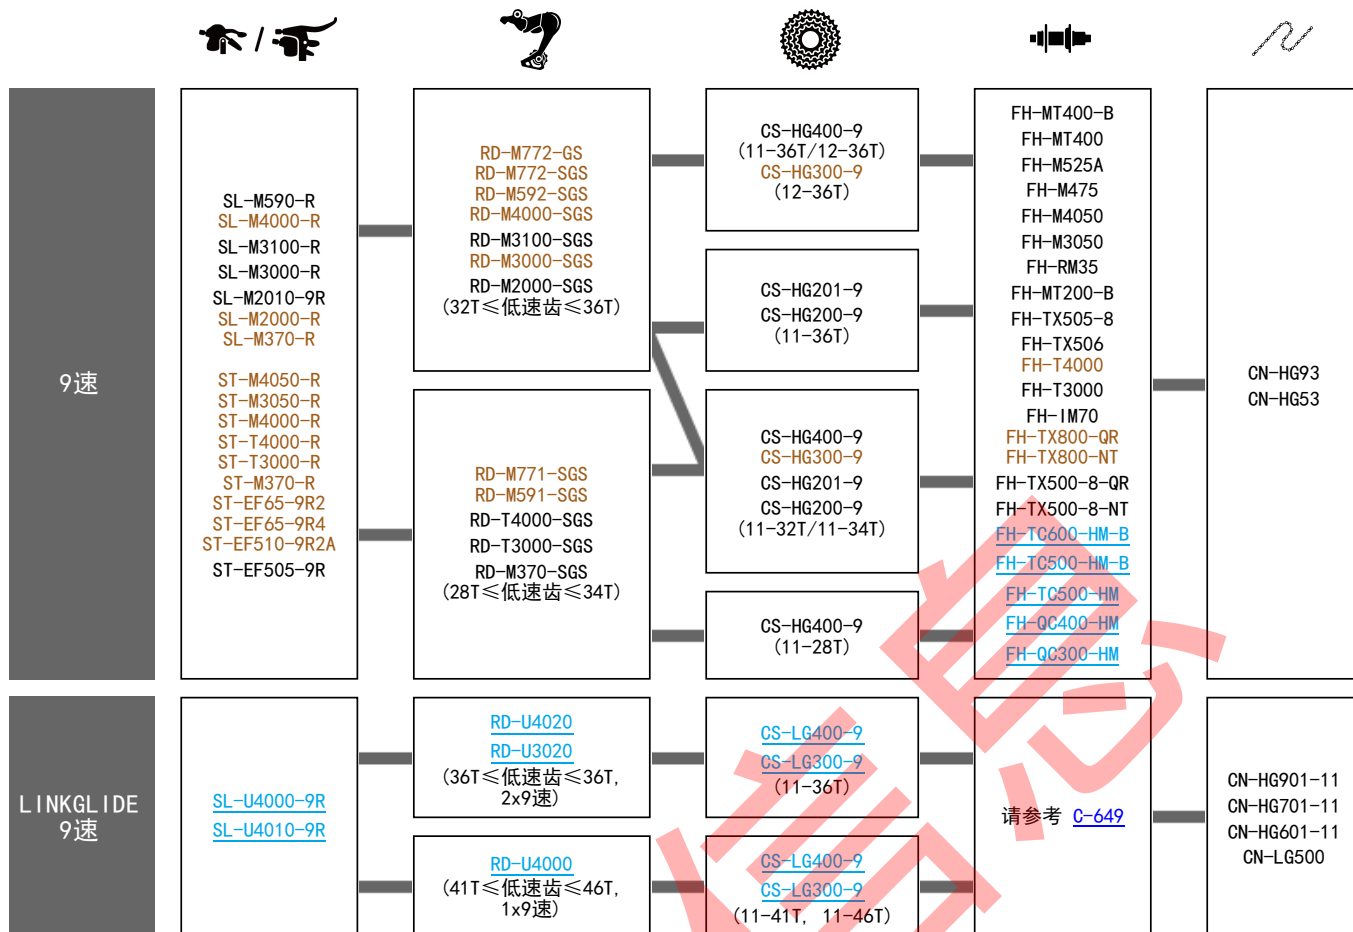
9速

SL-M590-R
SL-M4000-R
SL-M3100-R
SL-M3000-R
SL-M2010-9R
SL-M2000-R
SL-M370-R

ST-M4050-R
ST-M3050-R
ST-M4000-R
ST-T4000-R
ST-T3000-R
ST-M370-R
ST-EF65-9R2
ST-EF65-9R4
ST-EF510-9R2A
ST-EF505-9R

RD-M772-GS
RD-M772-SGS
RD-M592-SGS
RD-M4000-SGS
RD-M3100-SGS
RD-M3000-SGS
RD-M2000-SGS
(32T≤低速齿≤36T)

RD-M771-SGS
RD-M591-SGS
RD-T4000-SGS
RD-T3000-SGS
RD-M370-SGS
(28T≤低速齿≤34T)

CS-HG400-9
(11-36T/12-36T)
CS-HG300-9
(12-36T)

CS-HG201-9
CS-HG200-9
(11-36T)

CS-HG400-9
CS-HG300-9
CS-HG201-9
CS-HG200-9
(11-32T/11-34T)

CS-HG400-9
(11-28T)

FH-MT400-B
FH-MT400
FH-M525A
FH-M475
FH-M4050
FH-M3050
FH-RM35
FH-MT200-B
FH-TX505-8
FH-TX506
FH-T4000
FH-T3000
FH-IM70
FH-TX800-QR
FH-TX800-NT
FH-TX500-8-QR
FH-TX500-8-NT
FH-TC600-HM-B
FH-TC500-HM-B
FH-TC500-HM
FH-QC400-HM
FH-QC300-HM

CN-HG93
CN-HG53

LINKGLIDE
9速

SL-U4000-9R
SL-U4010-9R

RD-U4020
RD-U3020
(36T≤低速齿≤36T,
2x9速)

RD-U4000
(41T≤低速齿≤46T,
1x9速)

CS-LG400-9
CS-LG300-9
(11-36T)

CS-LG400-9
CS-LG300-9
(11-41T, 11-46T)

请参考 C-649

CN-HG901-11
CN-HG701-11
CN-HG601-11
CN-LG500